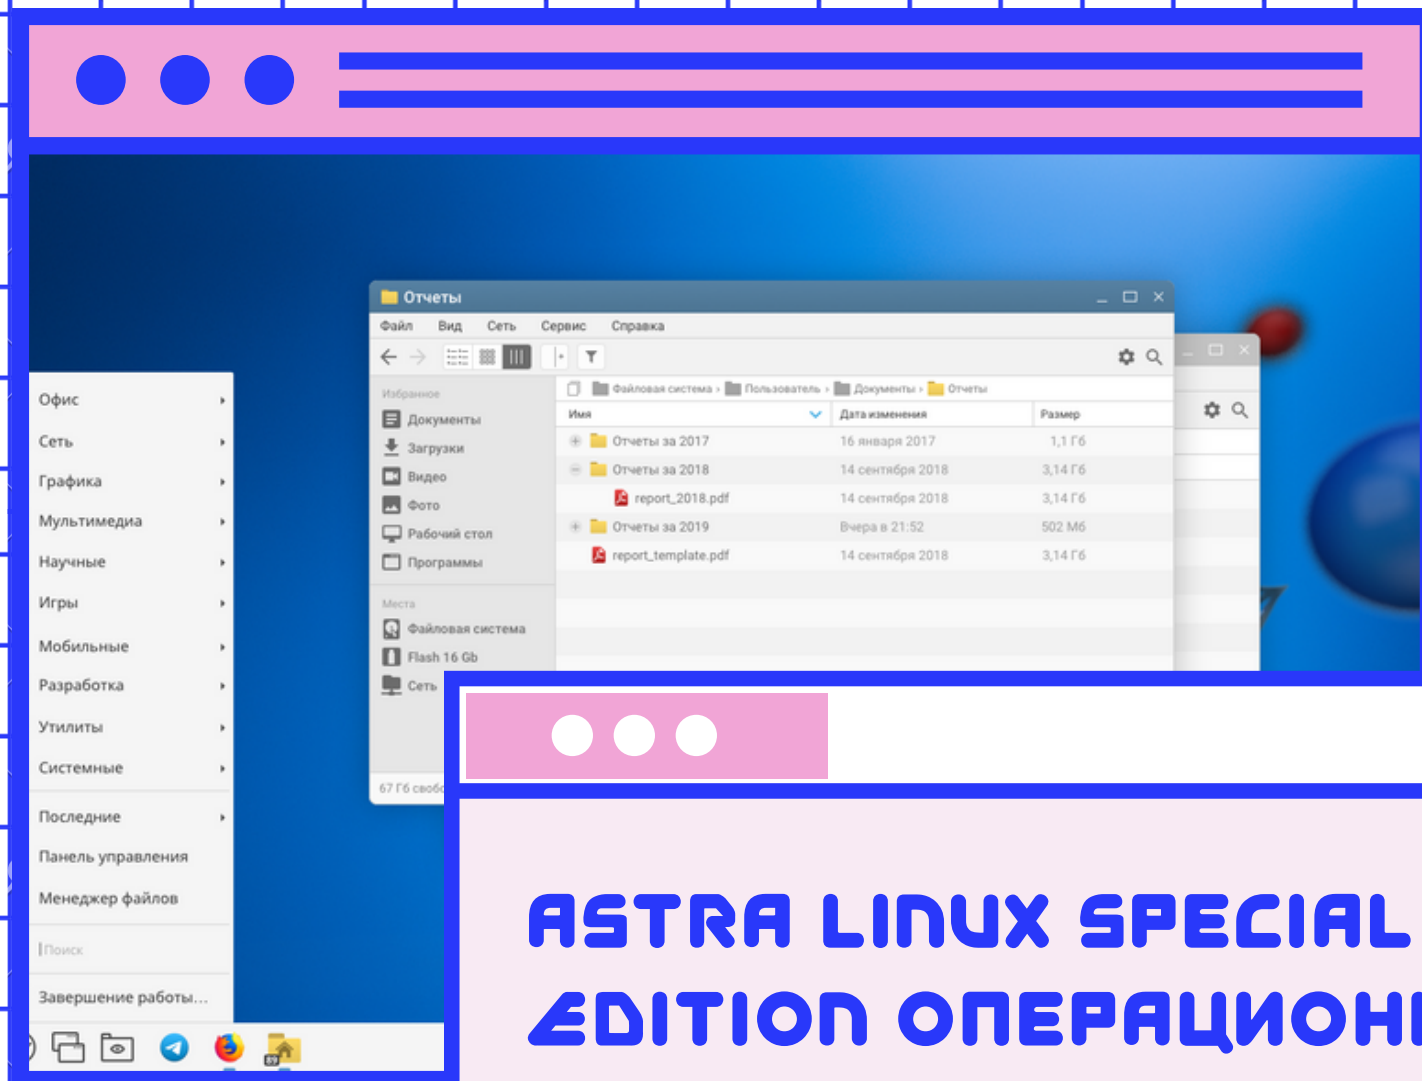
Отчеты
Файл Вид Сеть Сервис Справка

Избранное
Документы
Загрузки
Видео
Фото
Рабочий стол
Программы
Места
Файловая система
Flash 16 Gb
Сеть
67 Гб своб

Файловая система › Пользователь › Документы › Отчеты

| Имя | Дата изменения | Размер |
|---|---|---|
| Отчеты за 2017 | 16 января 2017 | 1,1 Гб |
| Отчеты за 2018 | 14 сентября 2018 | 3,14 Гб |
| report_2018.pdf | 14 сентября 2018 | 3,14 Гб |
| Отчеты за 2019 | Вчера в 21:52 | 502 Мб |
| report_template.pdf | 14 сентября 2018 | 3,14 Гб |

Офис
Сеть
Графика
Мультимедиа
Научные
Игры
Мобильные
Разработка
Утилиты
Системные
Последние
Панель управления
Менеджер файлов
Поиск
Завершение работы...

ASTRA LINUX SPECIAL
EDITION ОПЕРАЦИОН